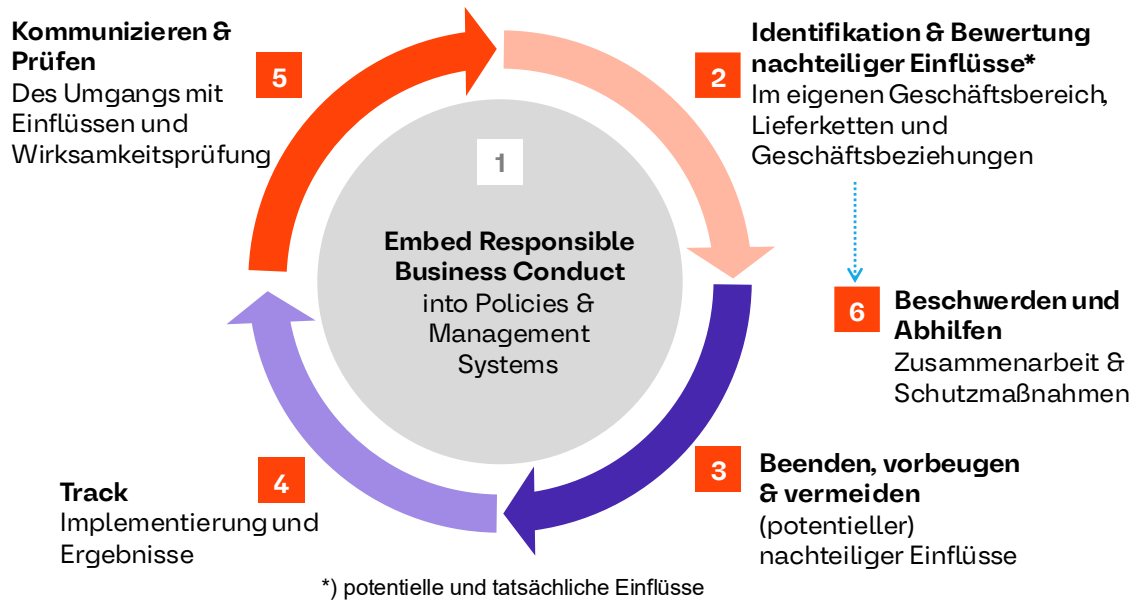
Kommunizieren & Prüfen
Des Umgangs mit Einflüssen und Wirksamkeitsprüfung

5

Identifikation & Bewertung nachteiliger Einflüsse*
Im eigenen Geschäftsbereich, Lieferketten und Geschäftsbeziehungen

2

1

Embed Responsible Business Conduct
into Policies & Management Systems

6

Beschwerden und Abhilfen
Zusammenarbeit & Schutzmaßnahmen

4

Track
Implementierung und Ergebnisse

3

Beenden, vorbeugen & vermeiden
(potentieller) nachteiliger Einflüsse

*) potentielle und tatsächliche Einflüsse